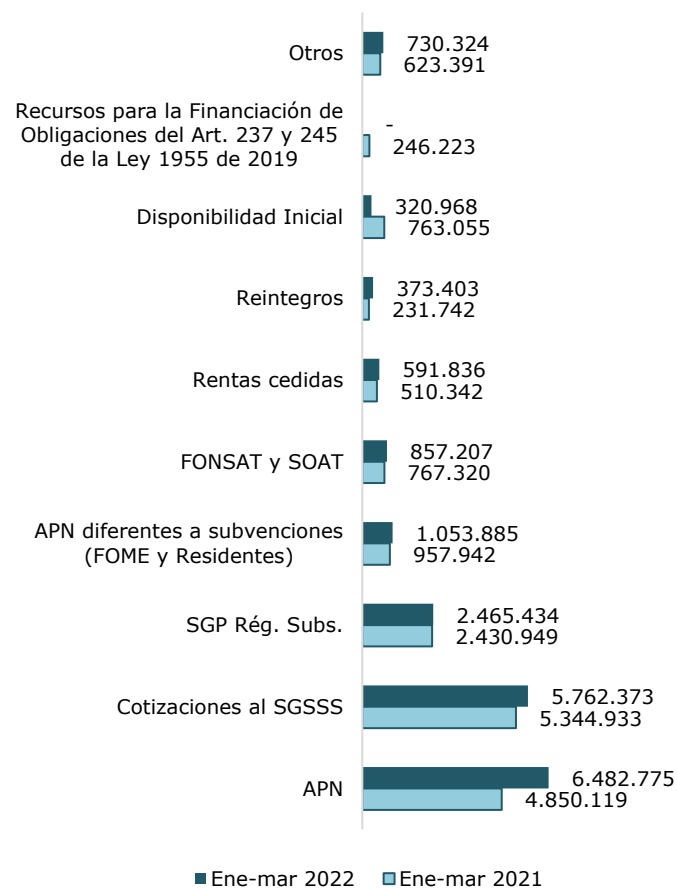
Otros 730.324 623.391

Recursos para la Financiación de Obligaciones del Art. 237 y 245 de la Ley 1955 de 2019 - 246.223

Disponibilidad Inicial 320.968 763.055

Reintegros 373.403 231.742

Rentas cedidas 591.836 510.342

FONSAT y SOAT 857.207 767.320

APN diferentes a subvenciones (FOME y Residentes) 1.053.885 957.942

SGP Rég. Subs. 2.465.434 2.430.949

Cotizaciones al SGSSS 5.762.373 5.344.933

APN 6.482.775 4.850.119

Ene-mar 2022 Ene-mar 2021